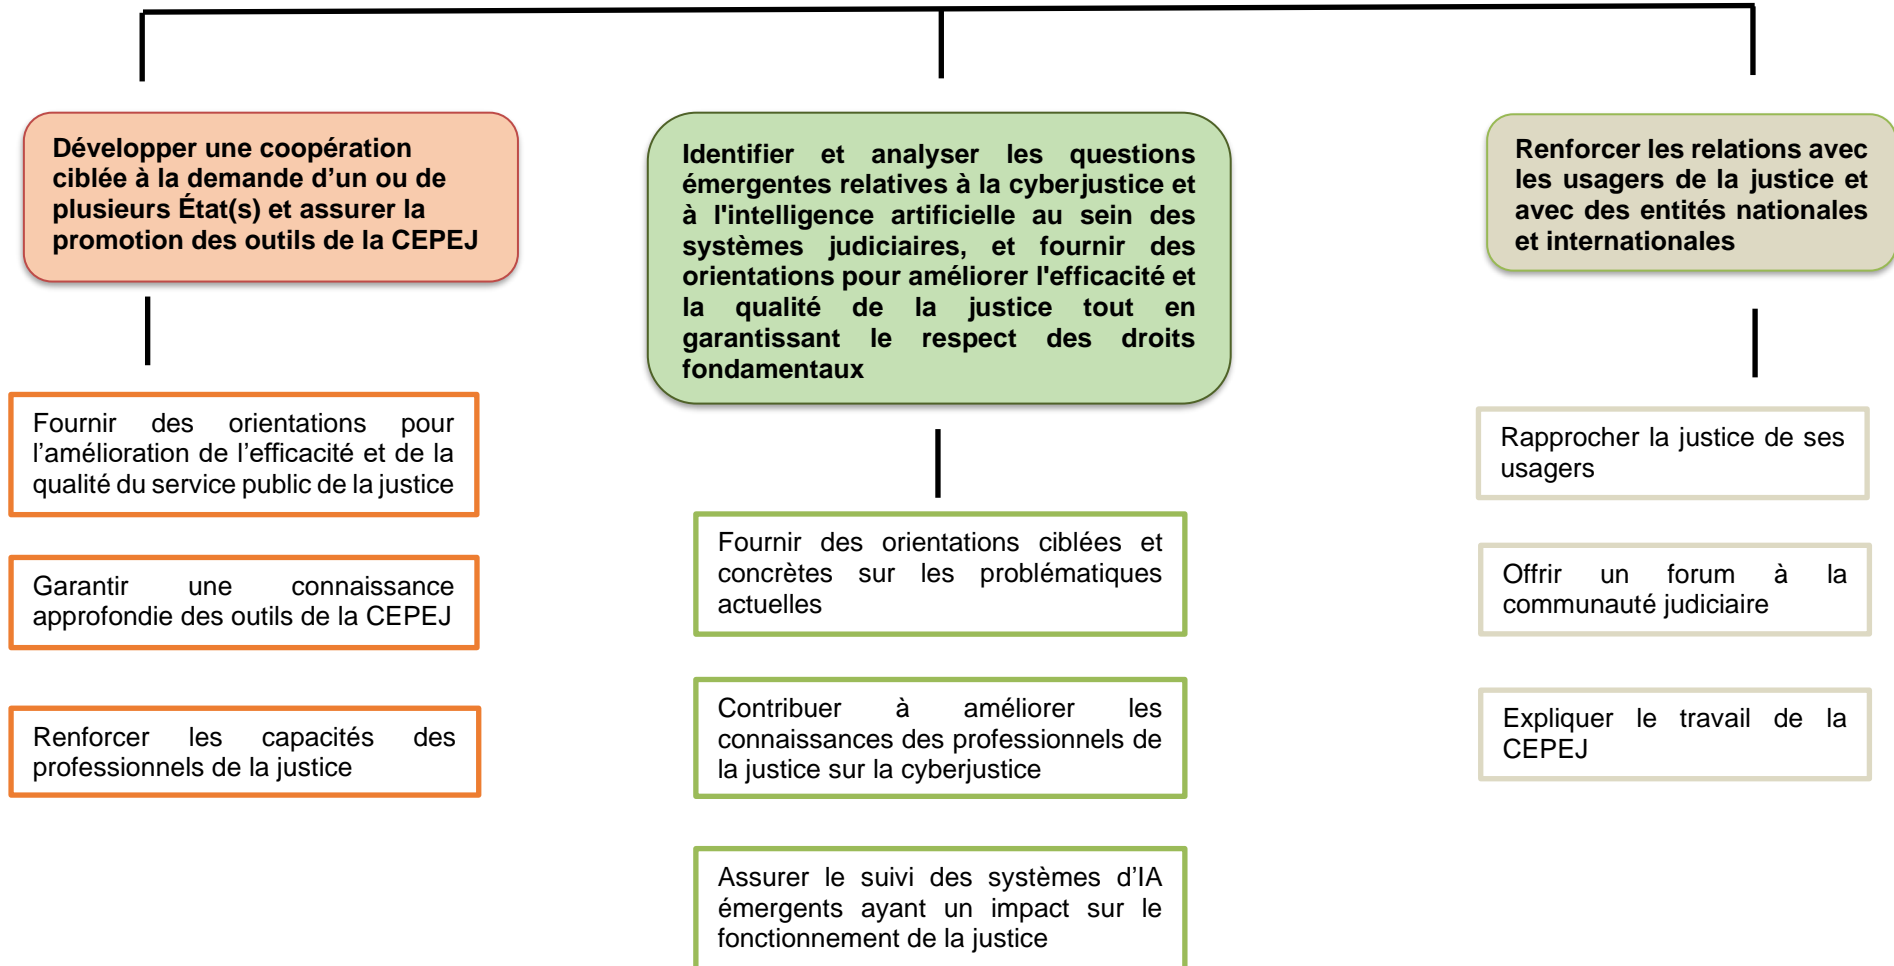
Développer une coopération ciblée à la demande d'un ou de plusieurs État(s) et assurer la promotion des outils de la CEPEJ

Fournir des orientations pour l'amélioration de l'efficacité et de la qualité du service public de la justice

Garantir une connaissance approfondie des outils de la CEPEJ

Renforcer les capacités des professionnels de la justice

Identifier et analyser les questions émergentes relatives à la cyberjustice et à l'intelligence artificielle au sein des systèmes judiciaires, et fournir des orientations pour améliorer l'efficacité et la qualité de la justice tout en garantissant le respect des droits fondamentaux

Fournir des orientations ciblées et concrètes sur les problématiques actuelles

Contribuer à améliorer les connaissances des professionnels de la justice sur la cyberjustice

Assurer le suivi des systèmes d'IA émergents ayant un impact sur le fonctionnement de la justice

Renforcer les relations avec les usagers de la justice et avec des entités nationales et internationales

Rapprocher la justice de ses usagers

Offrir un forum à la communauté judiciaire

Expliquer le travail de la CEPEJ